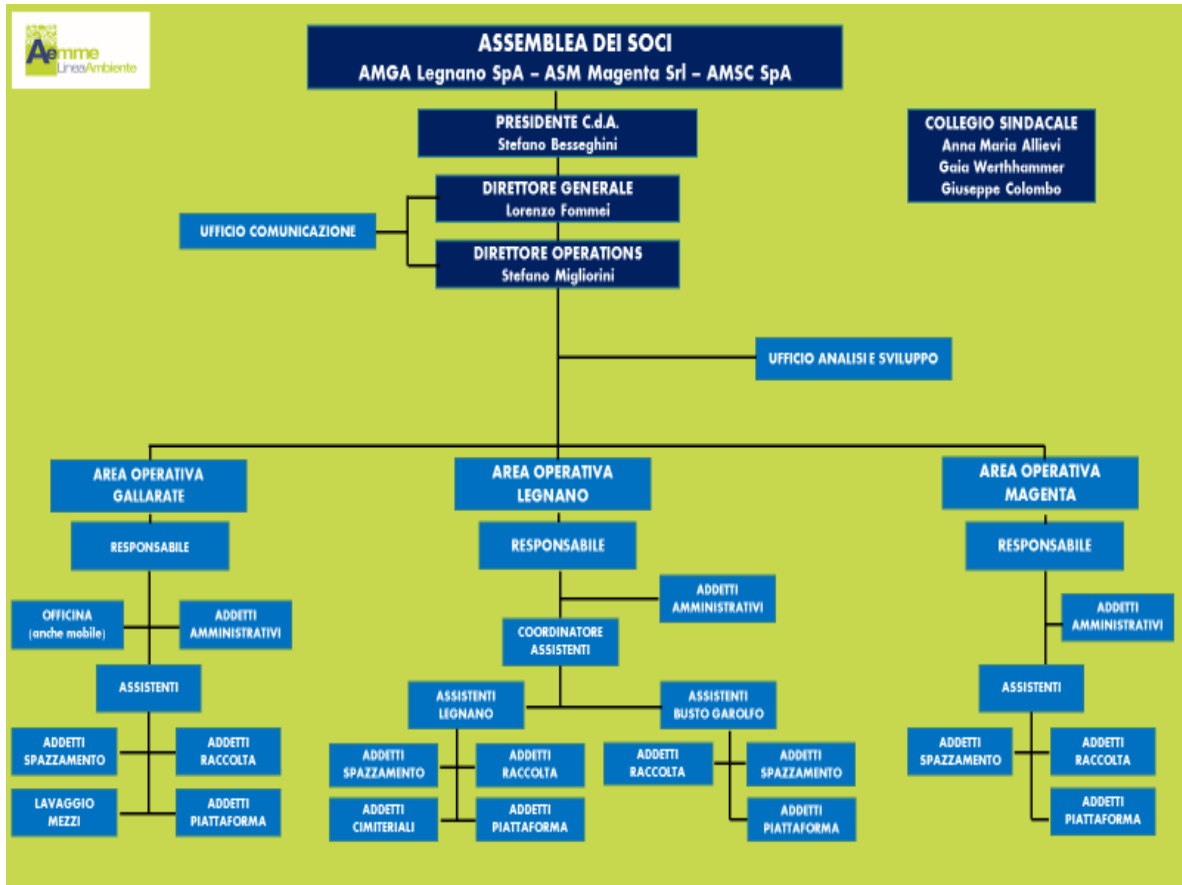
Aemme LineaAmbiente

ASSEMBLEA DEI SOCI
AMGA Legnano SpA – ASM Magenta Srl – AMSC SpA

PRESIDENTE C.d.A.
Stefano Besseghini

COLLEGIO SINDACALE
Anna Maria Allievi
Gaia Werthhammer
Giuseppe Colombo

DIRETTORE GENERALE
Lorenzo Fommei

UFFICIO COMUNICAZIONE

DIRETTORE OPERATIONS
Stefano Migliorini

UFFICIO ANALISI E SVILUPPO

AREA OPERATIVA GALLARATE

RESPONSABILE

OFFICINA (anche mobile)

ADDETTI AMMINISTRATIVI

ASSISTENTI

ADDETTI SPAZZAMENTO

ADDETTI RACCOLTA

LAVAGGIO MEZZI

ADDETTI PIATTAFORMA

AREA OPERATIVA LEGNANO

RESPONSABILE

ADDETTI AMMINISTRATIVI

COORDINATORE ASSISTENTI

ASSISTENTI LEGNANO

ASSISTENTI BUSTO GAROLFO

ADDETTI SPAZZAMENTO

ADDETTI RACCOLTA

ADDETTI CIMITERIALI

ADDETTI PIATTAFORMA

ADDETTI RACCOLTA

ADDETTI SPAZZAMENTO

ADDETTI PIATTAFORMA

AREA OPERATIVA MAGENTA

RESPONSABILE

ADDETTI AMMINISTRATIVI

ASSISTENTI

ADDETTI SPAZZAMENTO

ADDETTI RACCOLTA

ADDETTI PIATTAFORMA